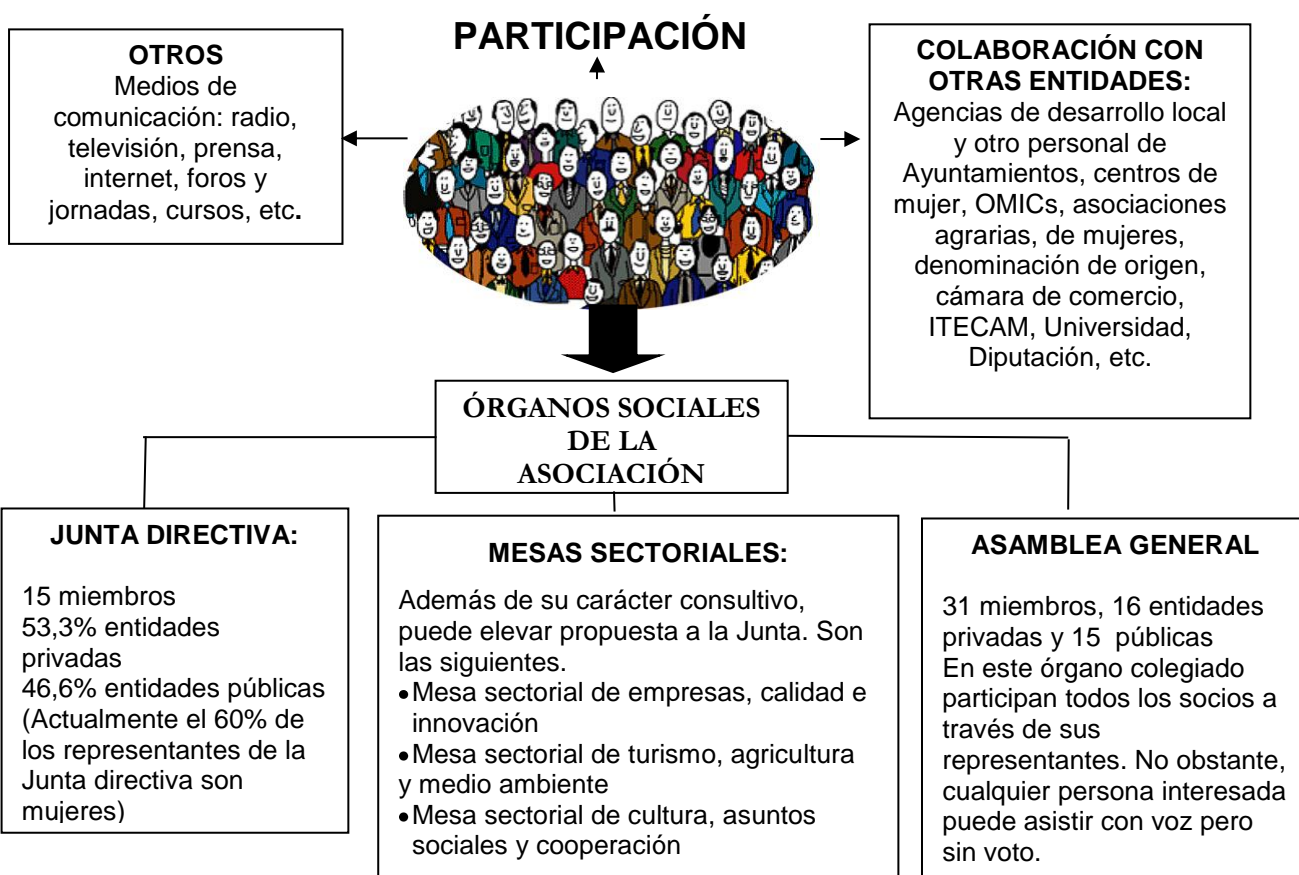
PARTICIPACIÓN

OTROS
Medios de comunicación: radio, televisión, prensa, internet, foros y jornadas, cursos, etc.

COLABORACIÓN CON OTRAS ENTIDADES:
Agencias de desarrollo local y otro personal de Ayuntamientos, centros de mujer, OMICs, asociaciones agrarias, de mujeres, denominación de origen, cámara de comercio, ITECAM, Universidad, Diputación, etc.

ÓRGANOS SOCIALES DE LA ASOCIACIÓN

JUNTA DIRECTIVA:

15 miembros
53,3% entidades privadas
46,6% entidades públicas
(Actualmente el 60% de los representantes de la Junta directiva son mujeres)

MESAS SECTORIALES:

Además de su carácter consultivo, puede elevar propuesta a la Junta. Son las siguientes.
• Mesa sectorial de empresas, calidad e innovación
• Mesa sectorial de turismo, agricultura y medio ambiente
• Mesa sectorial de cultura, asuntos sociales y cooperación

ASAMBLEA GENERAL

31 miembros, 16 entidades privadas y 15 públicas
En este órgano colegiado participan todos los socios a través de sus representantes. No obstante, cualquier persona interesada puede asistir con voz pero sin voto.